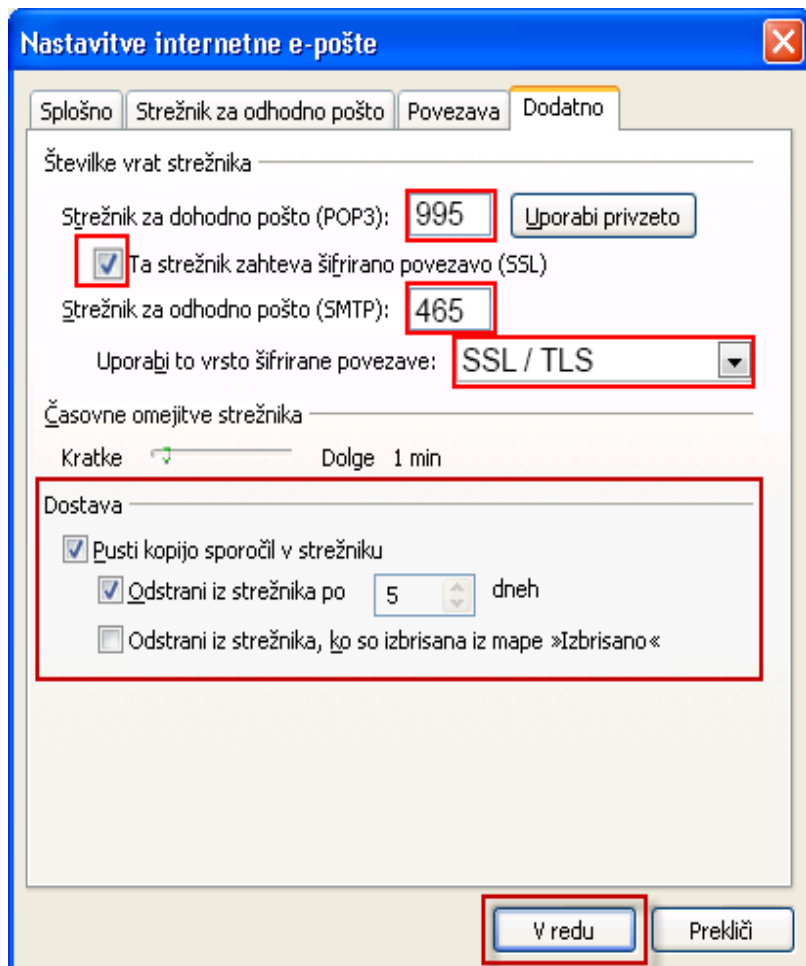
Nastavitve internetne e-pošte

Splošno | Strežnik za odhodno pošto | Povezava | Dodatno

Številke vrat strežnika

Strežnik za dohodno pošto (POP3): 995 Uporabi privzeto

Ta strežnik zahteva šifrirano povezavo (SSL)

Strežnik za odhodno pošto (SMTP): 465

Uporabi to vrsto šifrirane povezave: SSL / TLS

Časovne omejitve strežnika

Kratke Dolge 1 min

Dostava

Pusti kopijo sporočil v strežniku

Odstrani iz strežnika po 5 dneh

Odstrani iz strežnika, ko so izbrisana iz mape »Izbrisano«

V redu Prekliči